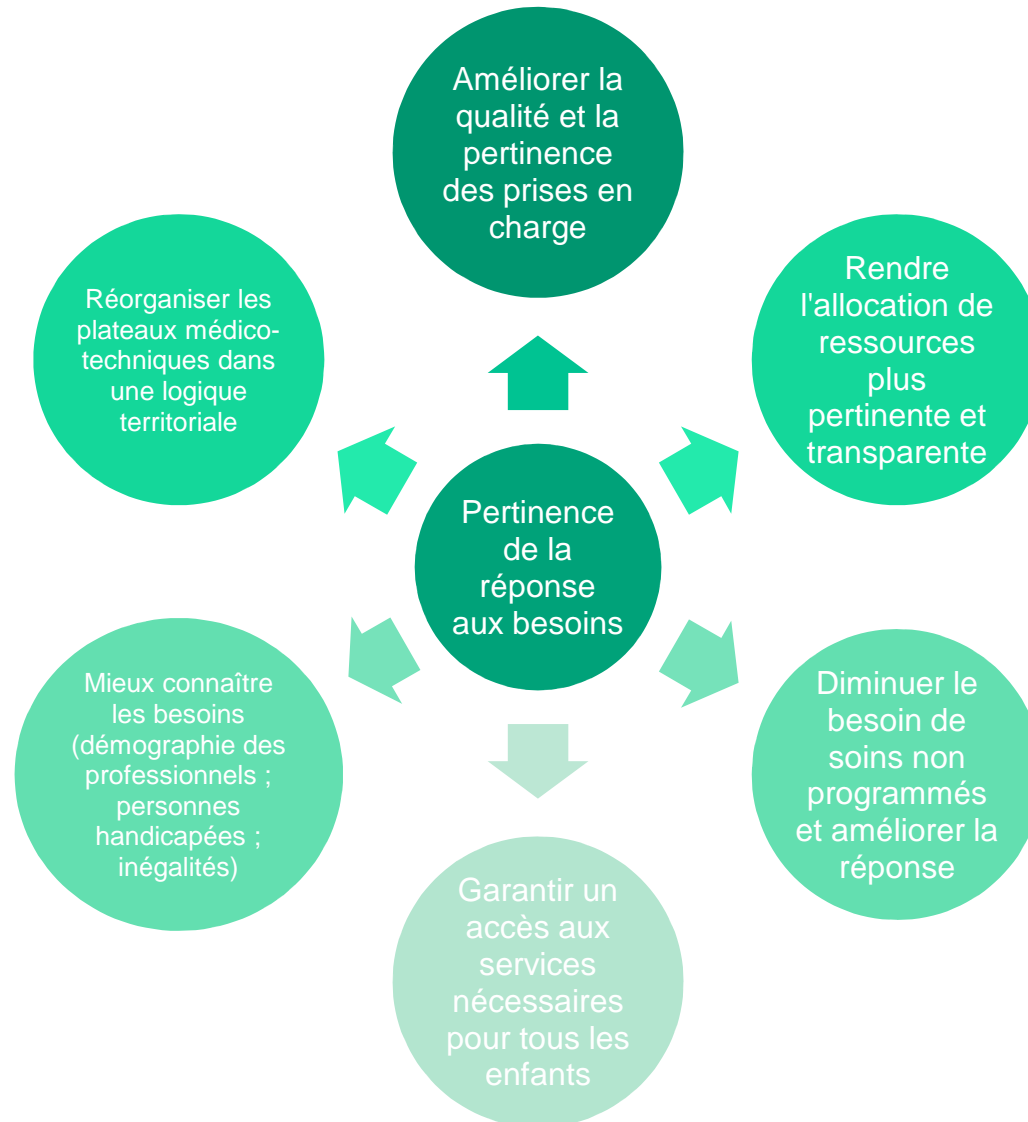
Pertinence de la réponse aux besoins

Améliorer la qualité et la pertinence des prises en charge

Rendre l'allocation de ressources plus pertinente et transparente

Diminuer le besoin de soins non programmés et améliorer la réponse

Garantir un accès aux services nécessaires pour tous les enfants

Mieux connaître les besoins (démographie des professionnels ; personnes handicapées ; inégalités)

Réorganiser les plateaux médico-techniques dans une logique territoriale